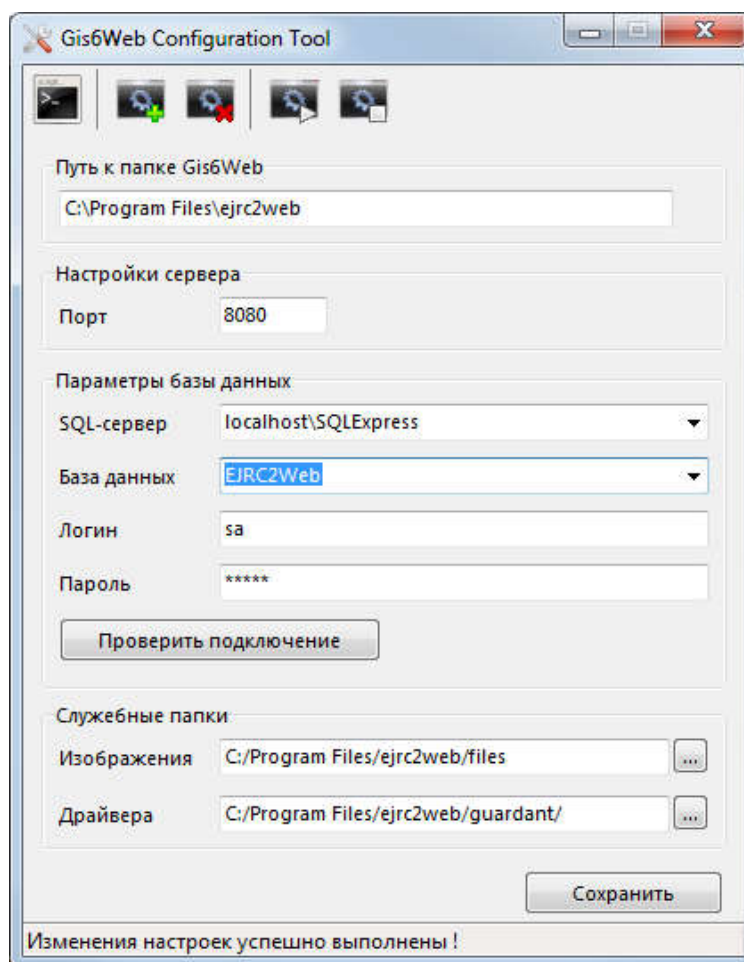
Gis6Web Configuration Tool

Путь к папке Gis6Web

C:\Program Files\ejrc2web

Настройки сервера

Порт 8080

Параметры базы данных

SQL-сервер localhost\SQLExpress

База данных EJRC2Web

Логин sa

Пароль *****

Проверить подключение

Служебные папки

Изображения C:/Program Files/ejrc2web/files ...

Драйвера C:/Program Files/ejrc2web/guardant/ ...

Сохранить

Изменения настроек успешно выполнены !